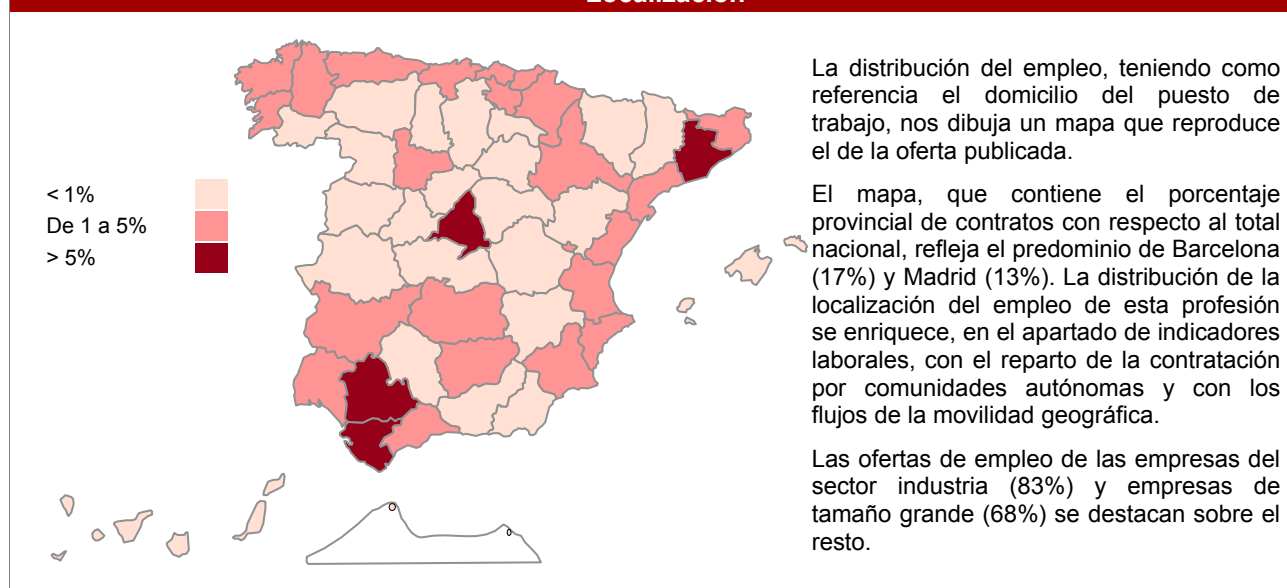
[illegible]

< 1%
De 1 a 5%
> 5%

La distribución del empleo, teniendo como referencia el domicilio del puesto de trabajo, nos dibuja un mapa que reproduce el de la oferta publicada.

El mapa, que contiene el porcentaje provincial de contratos con respecto al total nacional, refleja el predominio de Barcelona (17%) y Madrid (13%). La distribución de la localización del empleo de esta profesión se enriquece, en el apartado de indicadores laborales, con el reparto de la contratación por comunidades autónomas y con los flujos de la movilidad geográfica.

Las ofertas de empleo de las empresas del sector industria (83%) y empresas de tamaño grande (68%) se destacan sobre el resto.